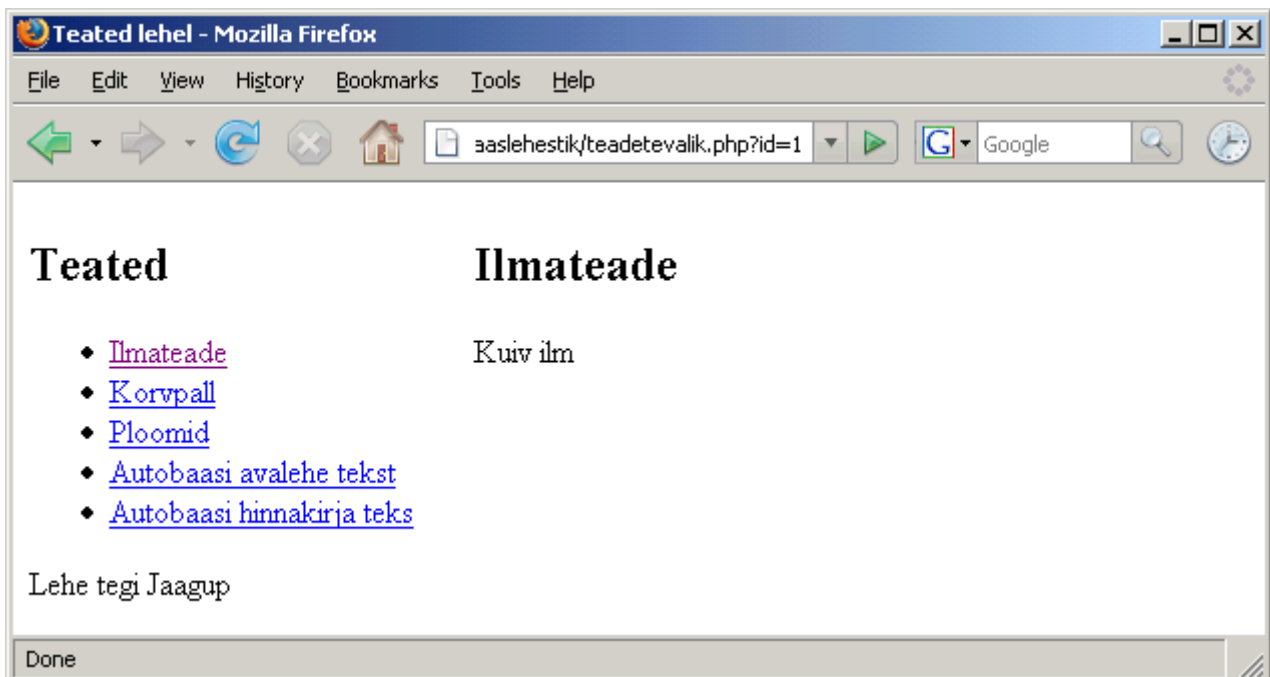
Teated lehel - Mozilla Firefox

File Edit View History Bookmarks Tools Help

aaslehestik/teadetevalik.php?id=1

Google

Teated

- Ilmateade
- Korvpall
- Ploomid
- Autobaasi avalehe tekst
- Autobaasi hinnakirja teks

Lehe tegi Jaagup

Ilmateade

Kuiv ilm

Done